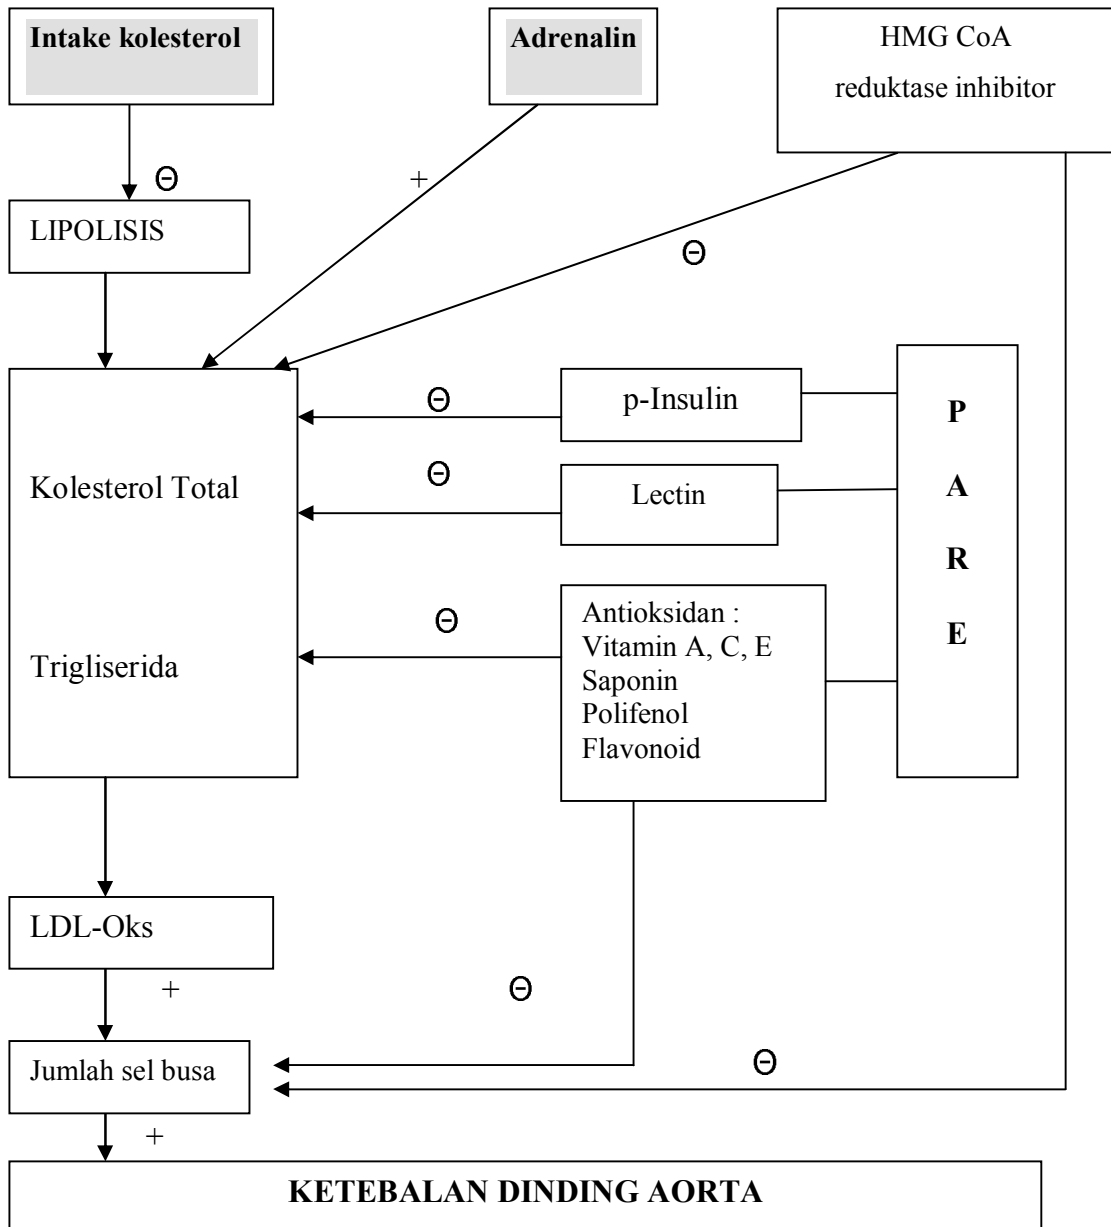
Intake kolesterol

Adrenalin

HMG CoA
reduktase inhibitor

Θ

+

LIPOLISIS

Θ

Kolesterol Total

Trigliserida

Θ

p-Insulin

Θ

Lectin

Θ

Antioksidan :
Vitamin A, C, E
Saponin
Polifenol
Flavonoid

P
A
R
E

LDL-Oks

+

Θ

Jumlah sel busa

Θ

+

KETEBALAN DINDING AORTA